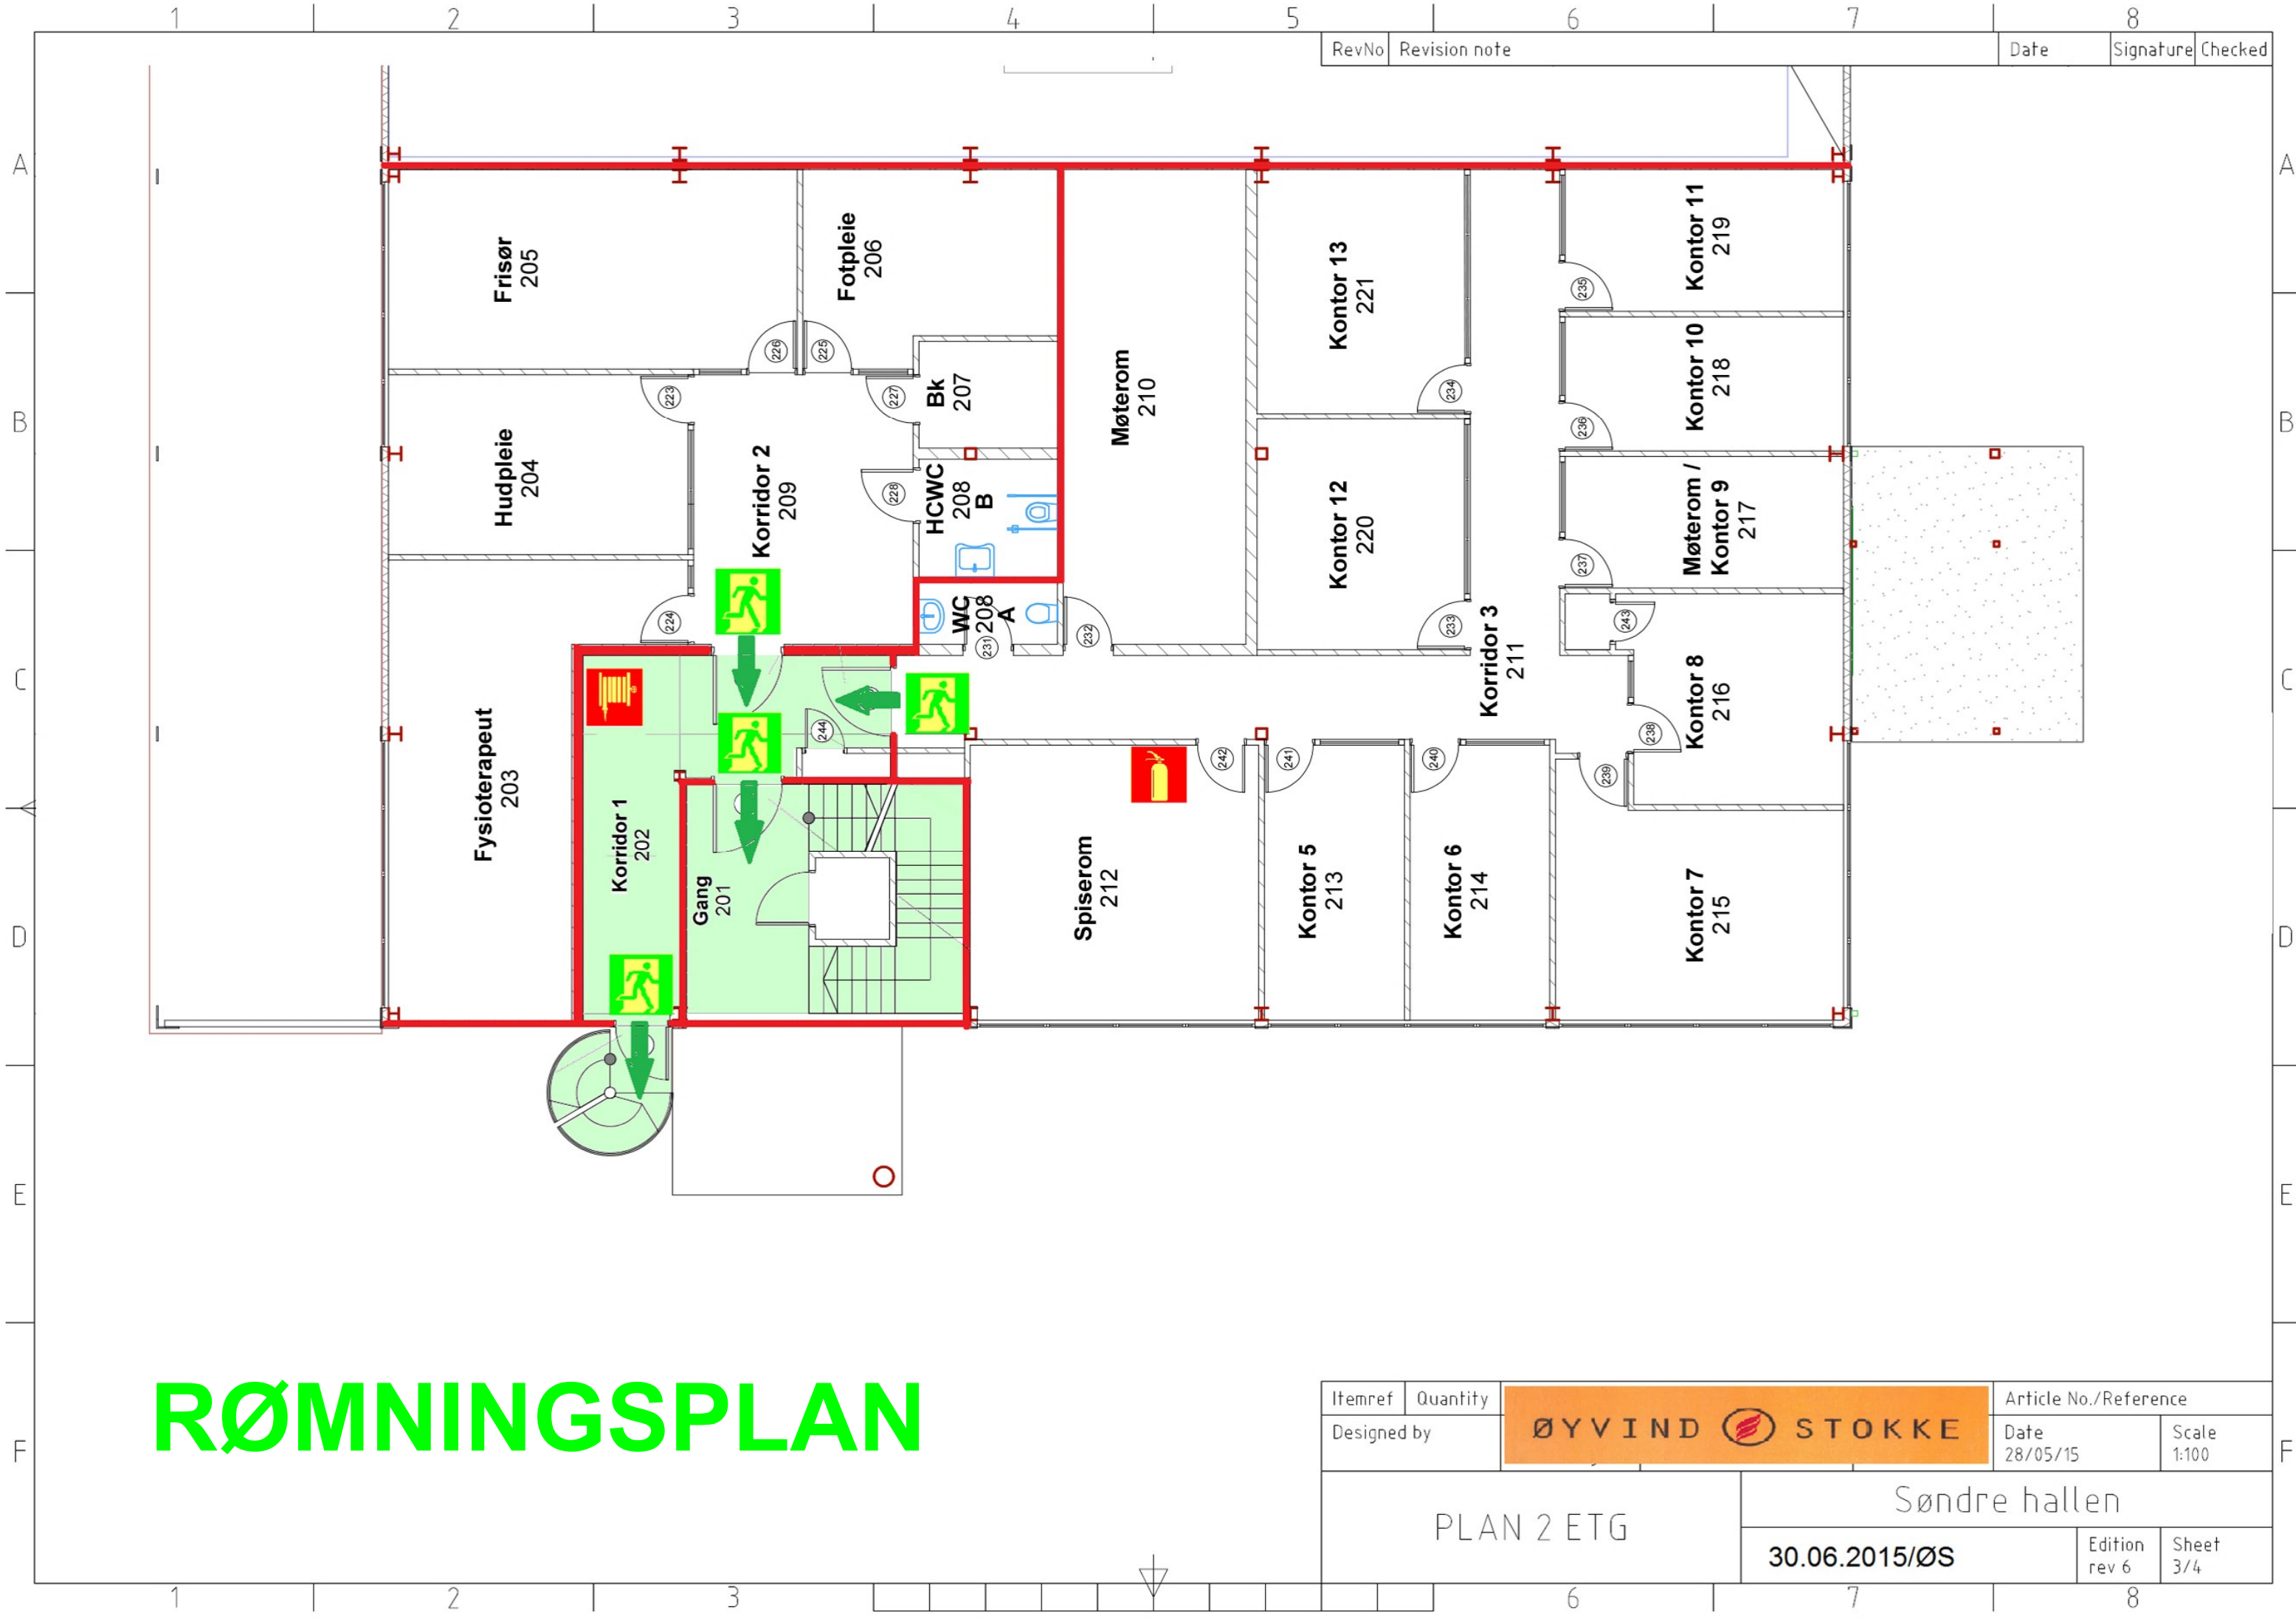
1 2 3 4 5 6 7 8

| RevNo | Revision note | Date | Signature | Checked |
|---|---|---|---|---|

A
B
C
D
E
F

Frisør 205
Fotpleie 206
Bk 207
Møterom 210
Kontor 13 221
Kontor 11 219
Kontor 10 218
Hudpleie 204
Korridor 2 209
HCWC 208 B
Kontor 12 220
Møterom / Kontor 9 217
WC 208 A
Fysioterapeut 203
Korridor 3 211
Kontor 8 216
Korridor 1 202
Gang 201
Spiserom 212
Kontor 5 213
Kontor 6 214
Kontor 7 215

226 225 223 227 228 224 231 232 234 235 236 237 233 243 244 242 241 240 239 238

RØMNINGSPLAN

| Itemref | Quantity | ØYVIND STOKKE | Article No./Reference | |
|---|---|---|---|---|
| Designed by | | | Date 28/05/15 | Scale 1:100 |
| PLAN 2 ETG | | Søndre hallen | | |
| | | 30.06.2015/ØS | Edition rev 6 | Sheet 3/4 |

1 2 3 6 7 8